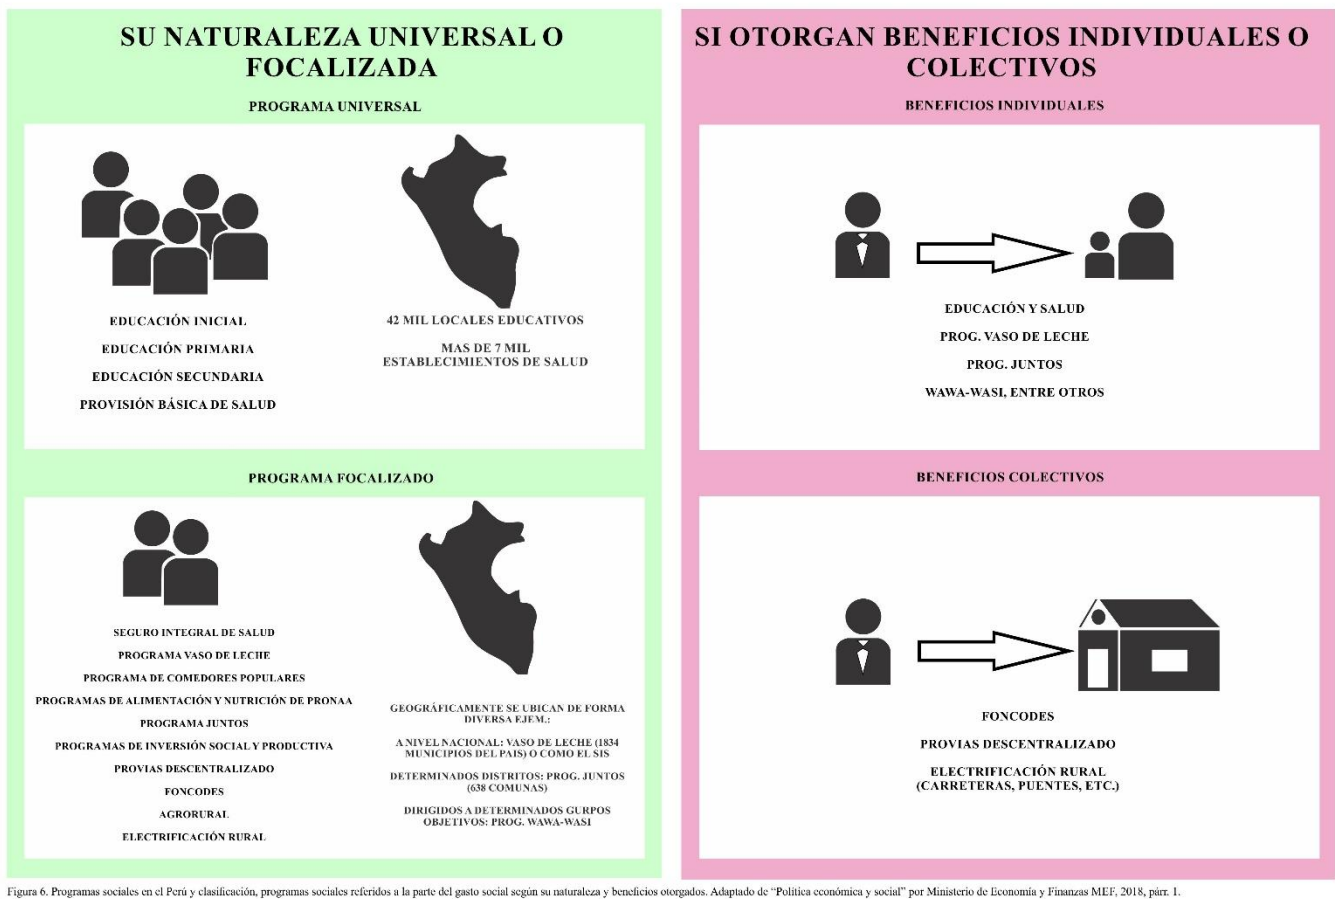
SU NATURALEZA UNIVERSAL O FOCALIZADA

PROGRAMA UNIVERSAL

EDUCACIÓN INICIAL
EDUCACIÓN PRIMARIA
EDUCACIÓN SECUNDARIA
PROVISIÓN BÁSICA DE SALUD

42 MIL LOCALES EDUCATIVOS
MAS DE 7 MIL ESTABLECIMIENTOS DE SALUD

PROGRAMA FOCALIZADO

SEGURO INTEGRAL DE SALUD
PROGRAMA VASO DE LECHE
PROGRAMA DE COMEDORES POPULARES
PROGRAMAS DE ALIMENTACIÓN Y NUTRICIÓN DE PRONAA
PROGRAMA JUNTOS
PROGRAMAS DE INVERSIÓN SOCIAL Y PRODUCTIVA
PROVIAS DESCENTRALIZADO
FONCODES
AGRORURAL
ELECTRIFICACIÓN RURAL

GEOGRÁFICAMENTE SE UBICAN DE FORMA DIVERSA EJEM.:
A NIVEL NACIONAL: VASO DE LECHE (1834 MUNICIPIOS DEL PAIS) O COMO EL SIS
DETERMINADOS DISTRITOS: PROG. JUNTOS (638 COMUNAS)
DIRIGIDOS A DETERMINADOS GURPOS OBJETIVOS: PROG. WAWA-WASI

SI OTORGAN BENEFICIOS INDIVIDUALES O COLECTIVOS

BENEFICIOS INDIVIDUALES

EDUCACIÓN Y SALUD
PROG. VASO DE LECHE
PROG. JUNTOS
WAWA-WASI, ENTRE OTROS

BENEFICIOS COLECTIVOS

FONCODES
PROVIAS DESCENTRALIZADO
ELECTRIFICACIÓN RURAL (CARRETERAS, PUENTES, ETC.)

Figura 6. Programas sociales en el Perú y clasificación, programas sociales referidos a la parte del gasto social según su naturaleza y beneficios otorgados. Adaptado de "Política económica y social" por Ministerio de Economía y Finanzas MEF, 2018, párr. 1.